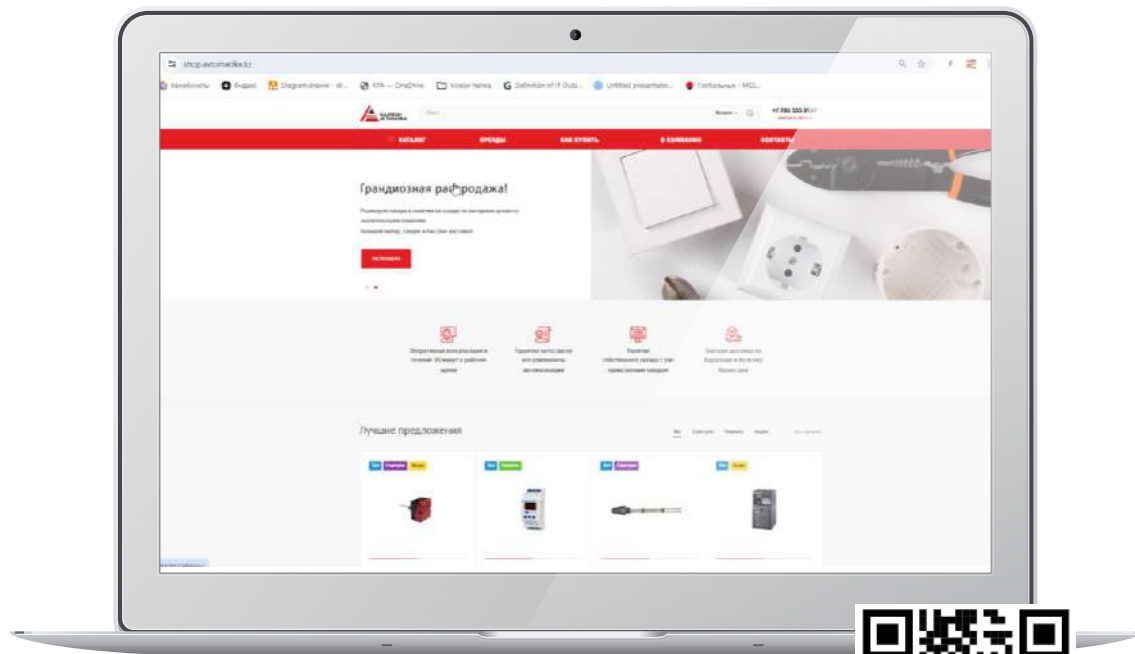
shop.avtomatika.kz

Яндекс Diagram.drawio KPA — OneDrive Новая папка Definition of IT Outs... Untitled presentatio... Глобальные - MES...

+7 701 333 8537

КАТАЛОГ БРЕНДЫ КАК КУПИТЬ О КОМПАНИИ КОНТАКТЫ

Грандиозная распродажа!

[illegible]

ПОДРОБНЕЕ

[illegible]

Лучшие предложения